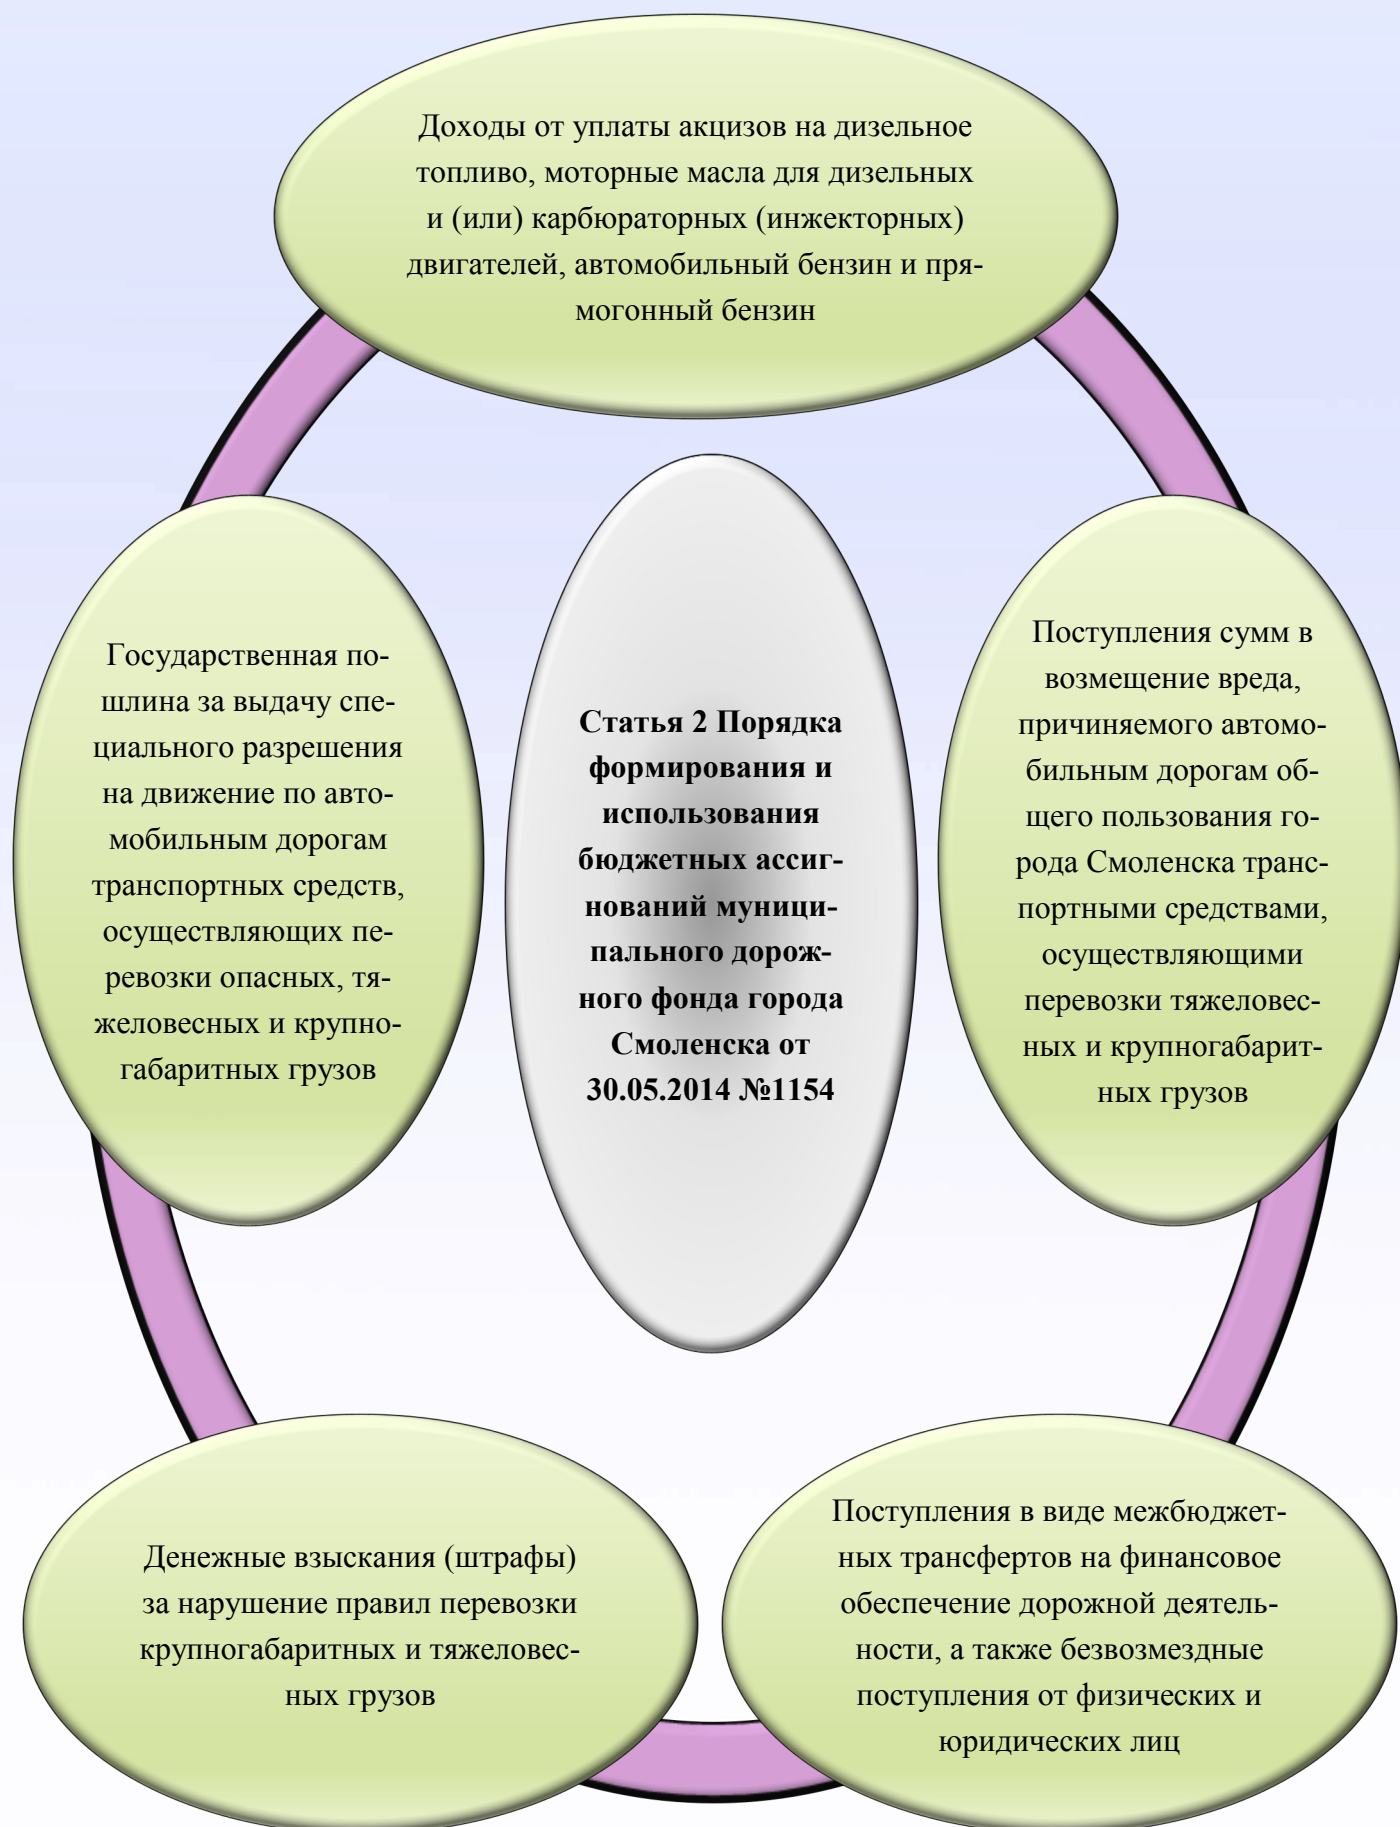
Доходы от уплаты акцизов на дизельное топливо, моторные масла для дизельных и (или) карбюраторных (инжекторных) двигателей, автомобильный бензин и прямогонный бензин

Государственная пошлина за выдачу специального разрешения на движение по автомобильным дорогам транспортных средств, осуществляющих перевозки опасных, тяжеловесных и крупногабаритных грузов

Статья 2 Порядка формирования и использования бюджетных ассигнований муниципального дорожного фонда города Смоленска от 30.05.2014 №1154

Поступления сумм в возмещение вреда, причиняемого автомобильным дорогам общего пользования города Смоленска транспортными средствами, осуществляющими перевозки тяжеловесных и крупногабаритных грузов

Денежные взыскания (штрафы) за нарушение правил перевозки крупногабаритных и тяжеловесных грузов

Поступления в виде межбюджетных трансфертов на финансовое обеспечение дорожной деятельности, а также безвозмездные поступления от физических и юридических лиц